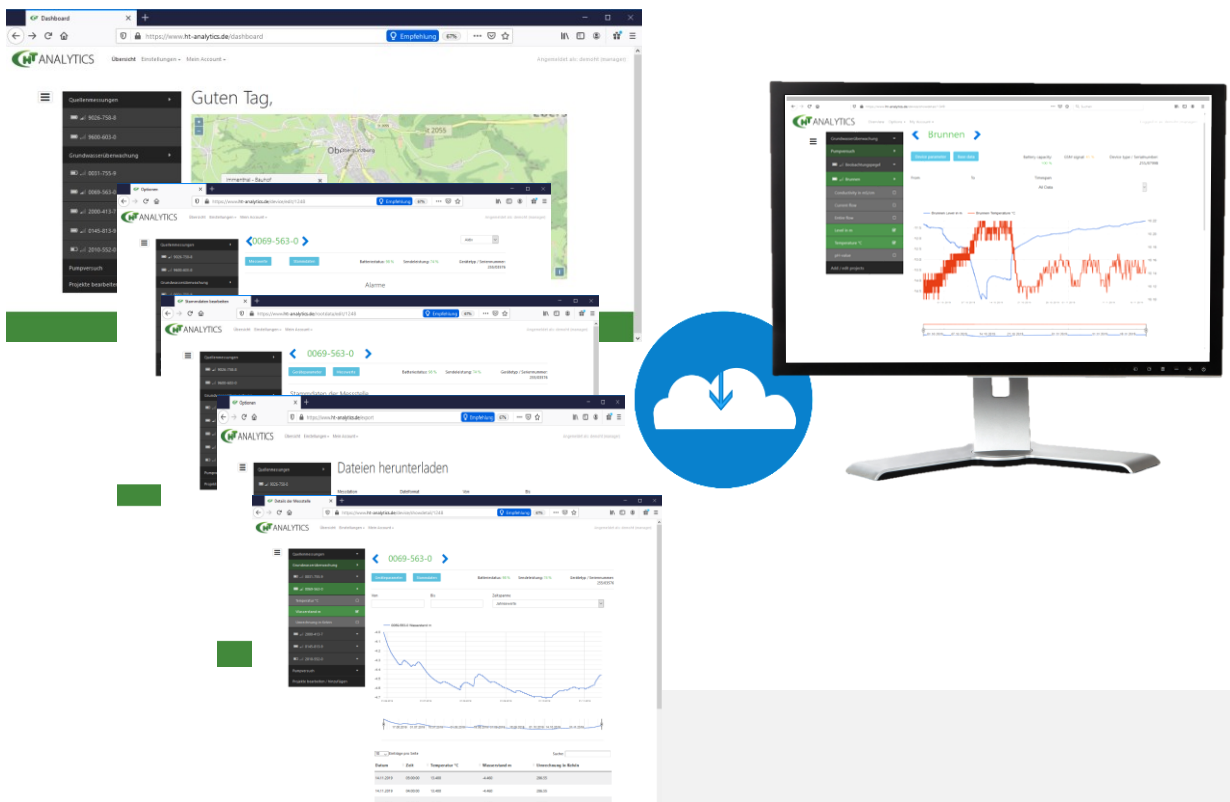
Dashboard

https://www.ht-analytics.de/dashboard

Empfehlung

HT ANALYTICS

Übersicht Einstellungen Mein Account

Angemeldet als: demoht (manager)

Quellenmessungen

9026-758-8

9600-603-0

Grundwasserüberwachung

0831-755-9

0069-563-0

2000-413-1

0145-813-8

2010-552-3

Pumpversuch

Projekte bearbeiten

Guten Tag,

2055

Immenthal - Bauhof

Optionen

https://www.ht-analytics.de/devicedetail/1248

0069-563-0

Alarme

Stammdaten bearbeiten

0069-563-0

Stammdaten der Messstelle

Optionen

https://www.ht-analytics.de/export

Dateien herunterladen

Details der Messstelle

0069-563-0

Datum

Brunnen